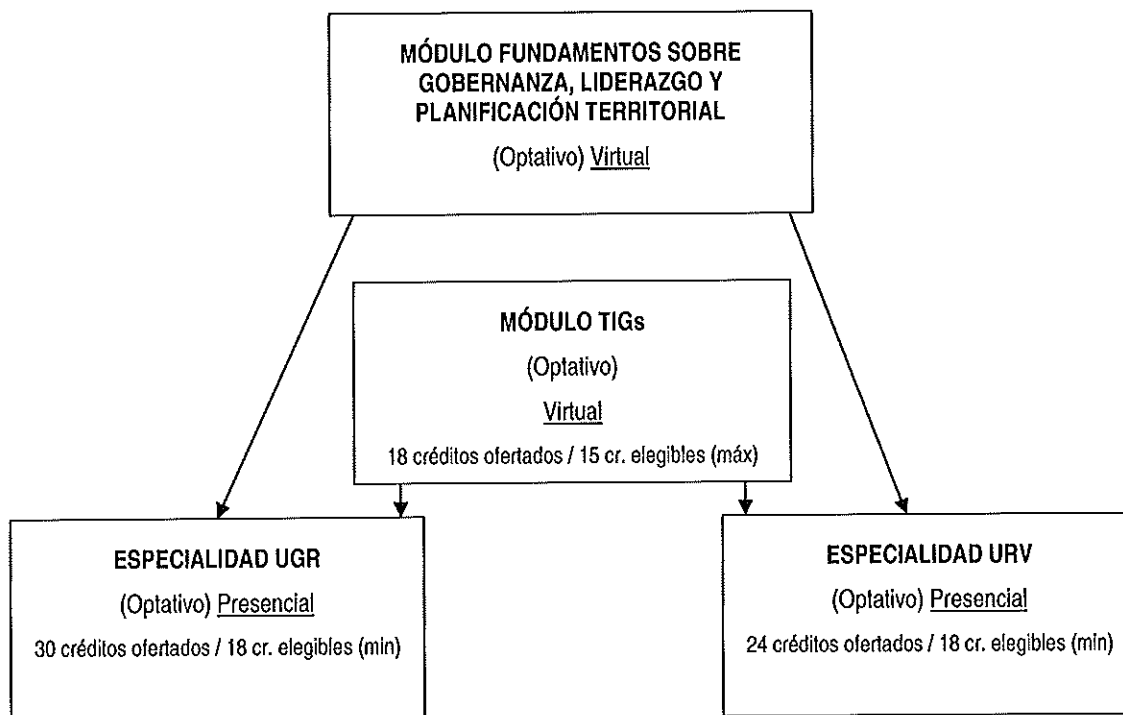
MÓDULO FUNDAMENTOS SOBRE GOBERNANZA, LIDERAZGO Y PLANIFICACIÓN TERRITORIAL

(Optativo) Virtual

MÓDULO TIGs

(Optativo)

Virtual

18 créditos ofertados / 15 cr. elegibles (máx)

ESPECIALIDAD UGR

(Optativo) Presencial

30 créditos ofertados / 18 cr. elegibles (min)

ESPECIALIDAD URV

(Optativo) Presencial

24 créditos ofertados / 18 cr. elegibles (min)